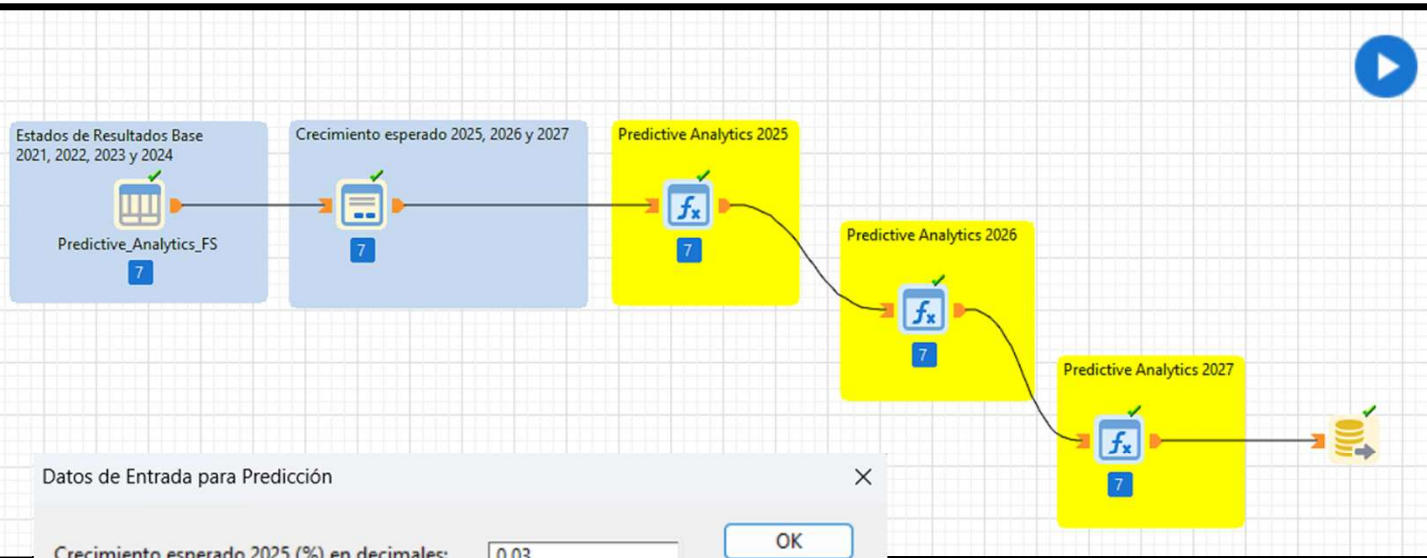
Estados de Resultados Base 2021, 2022, 2023 y 2024

Predictive_Analytics_FS

7

Crecimiento esperado 2025, 2026 y 2027

7

Predictive Analytics 2025

7

Predictive Analytics 2026

7

Predictive Analytics 2027

7

Datos de Entrada para Predicción

×

OK

Crecimiento esperado 2025 (%) en decimales: 0.03